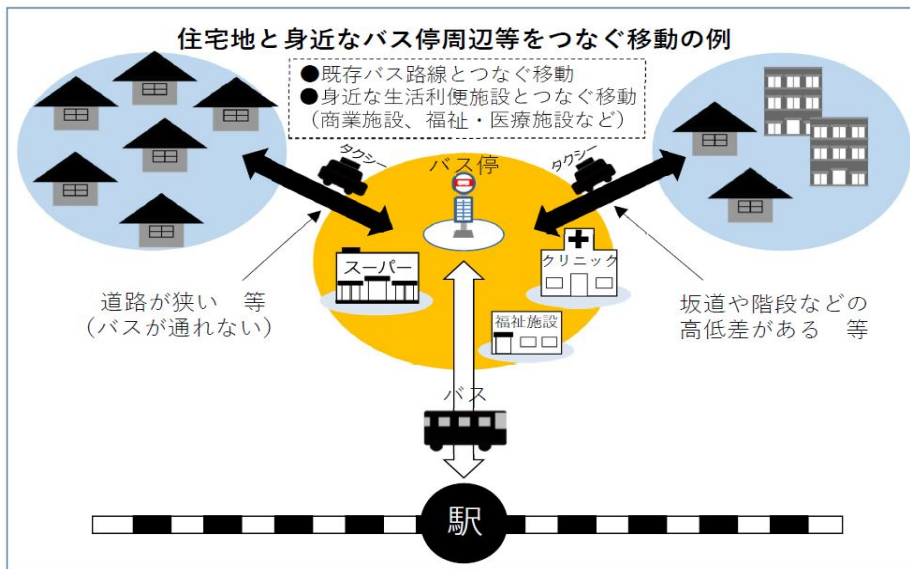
住宅地と身近なバス停周辺等をつなぐ移動の例

●既存バス路線とつなぐ移動
●身近な生活利便施設とつなぐ移動
（商業施設、福祉・医療施設など）

タクシー

バス停

タクシー

スーパー

クリニック

福祉施設

道路が狭い　等
（バスが通れない）

坂道や階段などの
高低差がある　等

バス

駅